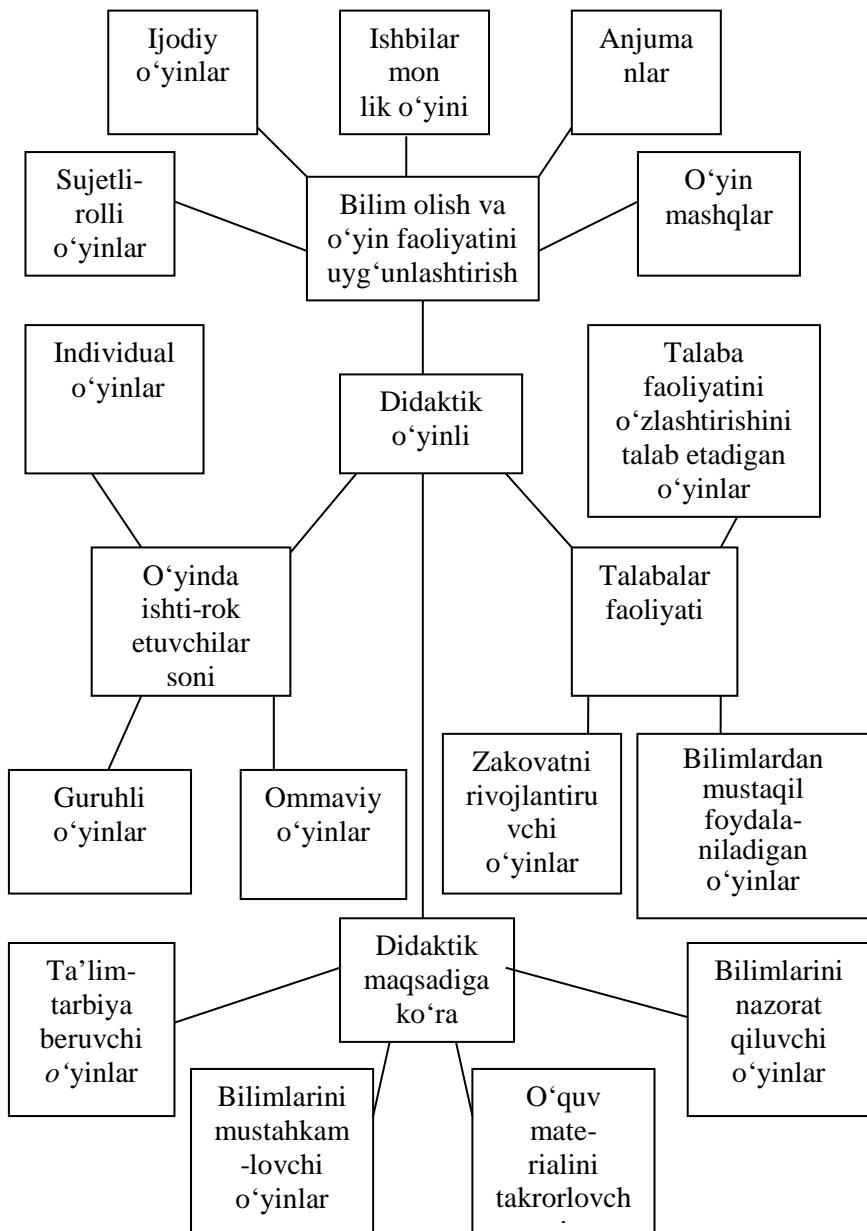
Ijodiy o‘yinlar

Ishbilar mon lik o‘yini

Anjuma nlar

Sujetli-rolli o‘yinlar

Bilim olish va o‘yin faoliyatini uyg‘unlashtirish

O‘yin mashqlar

Individual o‘yinlar

Didaktik o‘yinli

Talaba faoliyatini o‘zlashtirishini talab etadigan o‘yinlar

O‘yinda ishti-rok etuvchilar soni

Talabalar faoliyati

Guruhli o‘yinlar

Ommaviy o‘yinlar

Zakovatni rivojlantiru vchi o‘yinlar

Bilimlardan mustaqil foydala-niladigan o‘yinlar

Ta’lim-tarbiya beruvchi o‘yinlar

Didaktik maqsadiga ko‘ra

Bilimlarini nazorat qiluvchi o‘yinlar

Bilimlarini mustahkam -lovchi o‘yinlar

O‘quv mate-rialini takrorlovch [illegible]